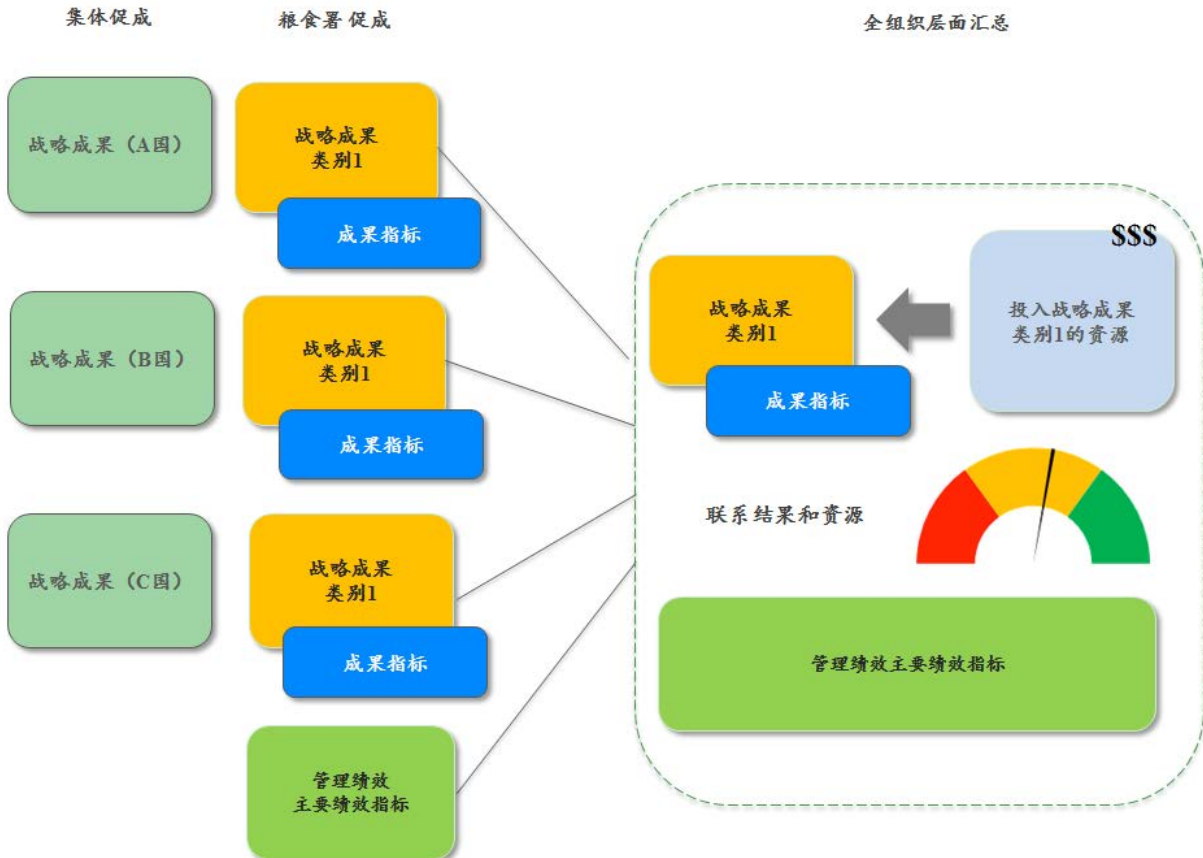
集体促成

粮食署促成

全组织层面汇总

战略成果（A国）

战略成果类别1

成果指标

战略成果（B国）

战略成果类别1

成果指标

战略成果（C国）

战略成果类别1

成果指标

管理绩效主要绩效指标

$$$

战略成果类别1

成果指标

投入战略成果类别1的资源

联系结果和资源

管理绩效主要绩效指标